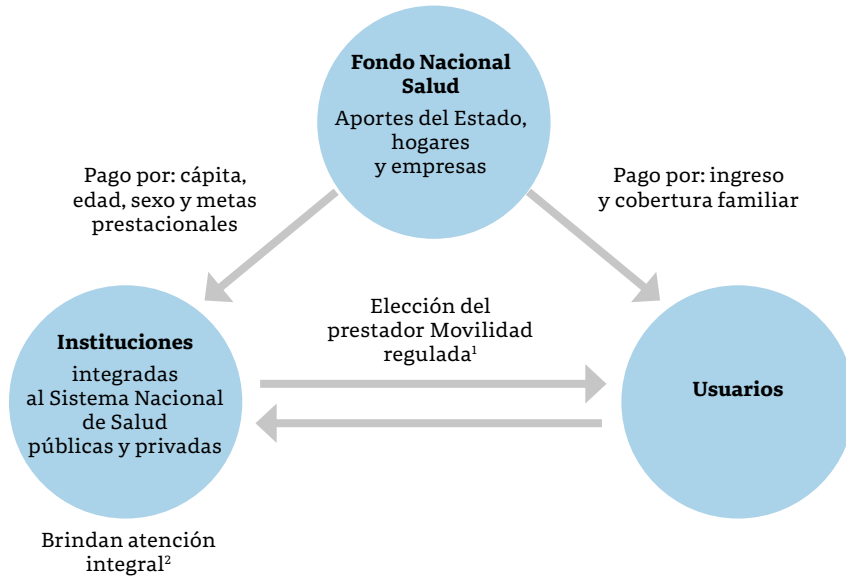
**Fondo Nacional Salud**

Aportes del Estado, hogares y empresas

Pago por: cápita, edad, sexo y metas prestacionales

Pago por: ingreso y cobertura familiar

**Instituciones**

integradas al Sistema Nacional de Salud públicas y privadas

Elección del prestador Movilidad regulada$^1$

**Usuarios**

Brindan atención integral$^2$